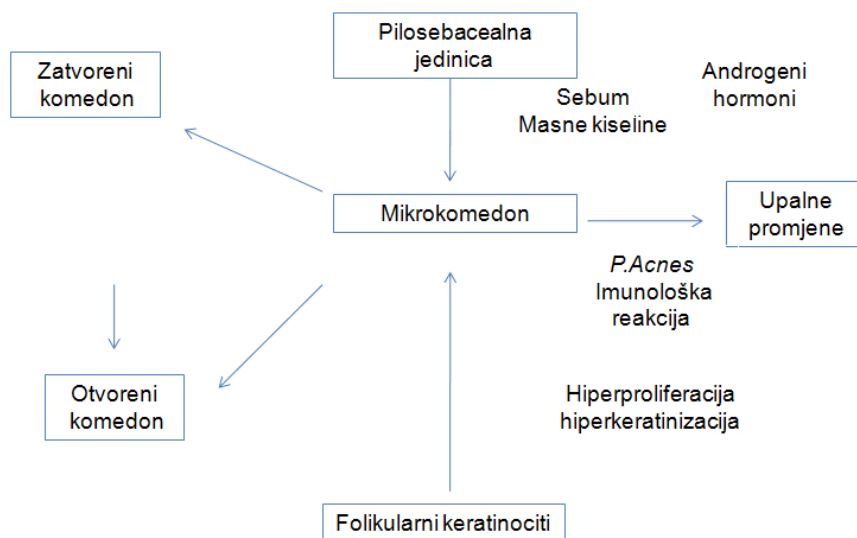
Pilosebacealna jedinica

Zatvoreni komedon

Androgeni hormoni

Sebum
Masne kiseline

Mikrokomedon

Upalne promjene

*P.Acnes*
Imunološka reakcija

Otvoreni komedon

Hiperproliferacija
hiperkeratinizacija

Folikularni keratinociti